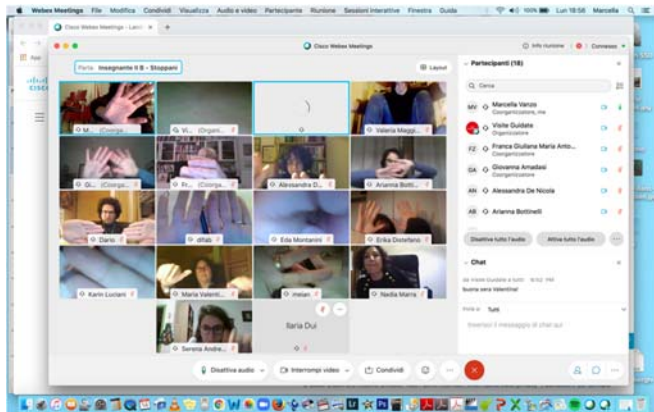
Webex Meetings File Modifica Condividi Visualizza Audio e video Partecipante Riunione Sessioni interattive Finestra Guida

100% Lun 18:58 Marcella

Cisco Webex Meetings - Lanci... +

Cisco Webex Meetings

Info riunione | Connesso

Parla: Insegnante II B - Stoppani

Layout

M... (Co-orga...

Vi... (Organi...

Valeria Maggi...

Gi... (Co-orga...

Fr... (Co-orga...

Alessandra D...

Arianna Botti...

Dario

dilab

Eda Montanini

Erika Distefano

Karin Luciani

Maria Valenti...

imelan

Nadia Marra

Ilaria Dui

Serena Andre...

Partecipanti (18)

Cerca

MV Marcella Varzo Co-organizzatore, me

Visite Guidate Organizzatore

FZ Franca Giuliana Maria Anto... Co-organizzatore

GA Giovanna Amadasi Co-organizzatore

AN Alessandra De Nicola

AB Arianna Bottinelli

Disattiva tutto l'audio

Attiva tutto l'audio

Chat

da Visite Guidate a tutti 18:52 PM

buona sera Valentina!

Invia a: Tutti

Inserisci il messaggio di chat qui

Disattiva audio

Interrompi video

Condividi